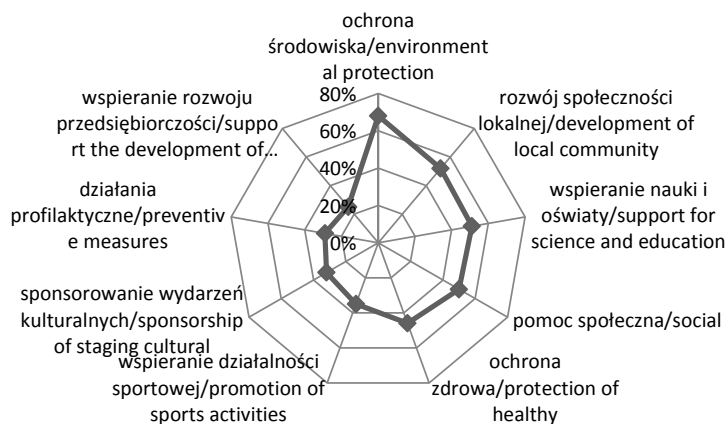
ochrona środowiska/environmental protection

rozwój społeczności lokalnej/development of local community

wspieranie nauki i oświaty/support for science and education

pomoc społeczna/social

ochrona zdrowa/protection of healthy

wspieranie działalności sportowej/promotion of sports activities

sponsorowanie wydarzeń kulturalnych/sponsorship of staging cultural

działania profilaktyczne/preventive measures

wspieranie rozwoju przedsiębiorczości/support the development of...

80%
60%
40%
20%
0%